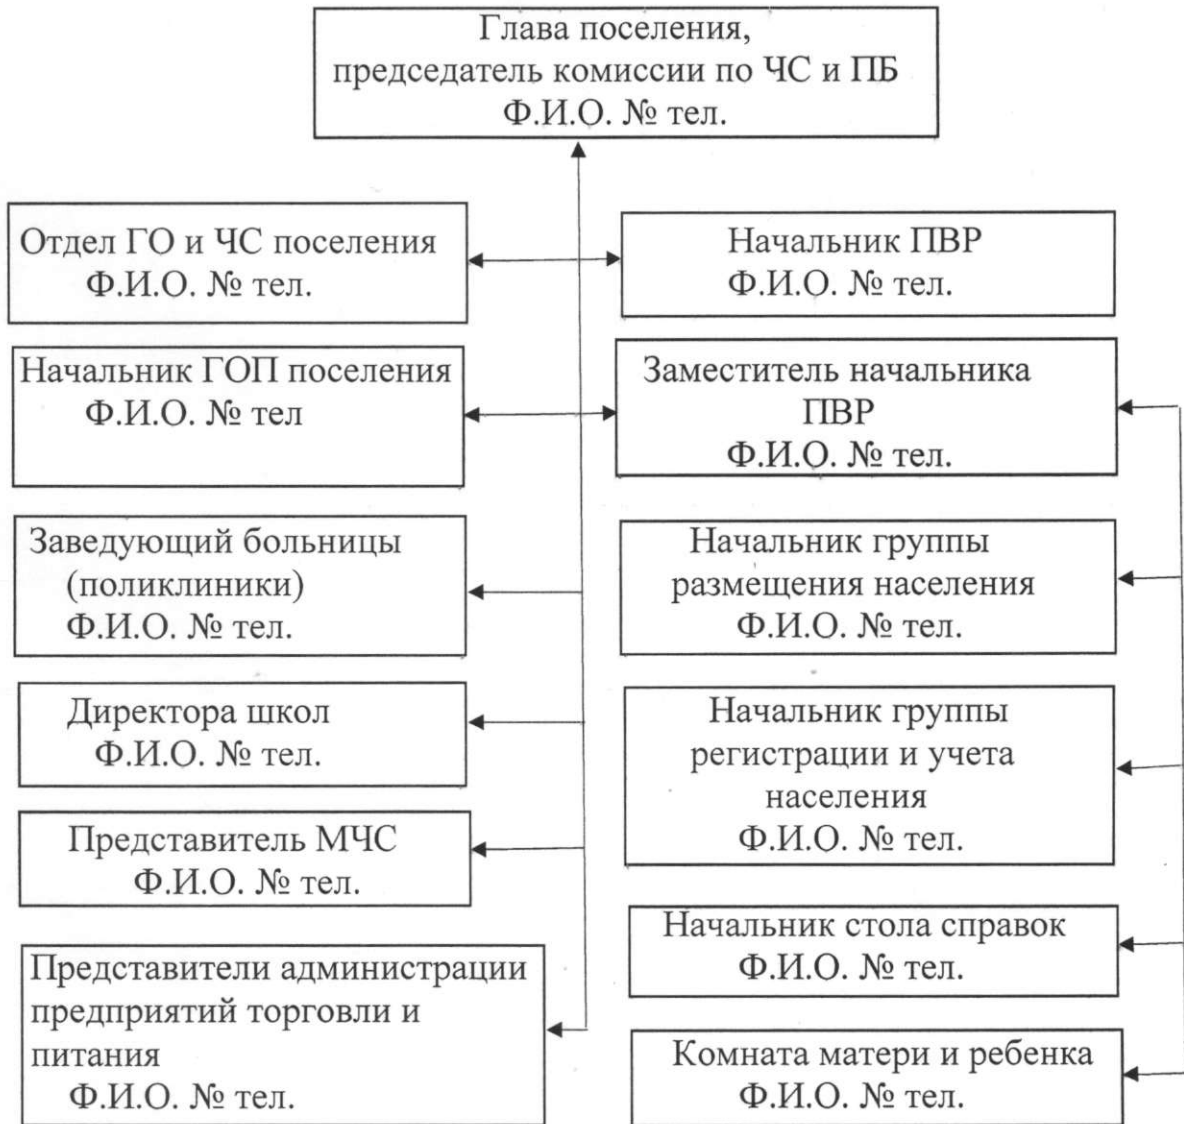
Глава поселения, председатель комиссии по ЧС и ПБ Ф.И.О. № тел.

Отдел ГО и ЧС поселения Ф.И.О. № тел.

Начальник ПВР Ф.И.О. № тел.

Начальник ГОП поселения Ф.И.О. № тел

Заместитель начальника ПВР Ф.И.О. № тел.

Заведующий больницы (поликлиники) Ф.И.О. № тел.

Начальник группы размещения населения Ф.И.О. № тел.

Директора школ Ф.И.О. № тел.

Начальник группы регистрации и учета населения Ф.И.О. № тел.

Представитель МЧС Ф.И.О. № тел.

Начальник стола справок Ф.И.О. № тел.

Представители администрации предприятий торговли и питания Ф.И.О. № тел.

Комната матери и ребенка Ф.И.О. № тел.